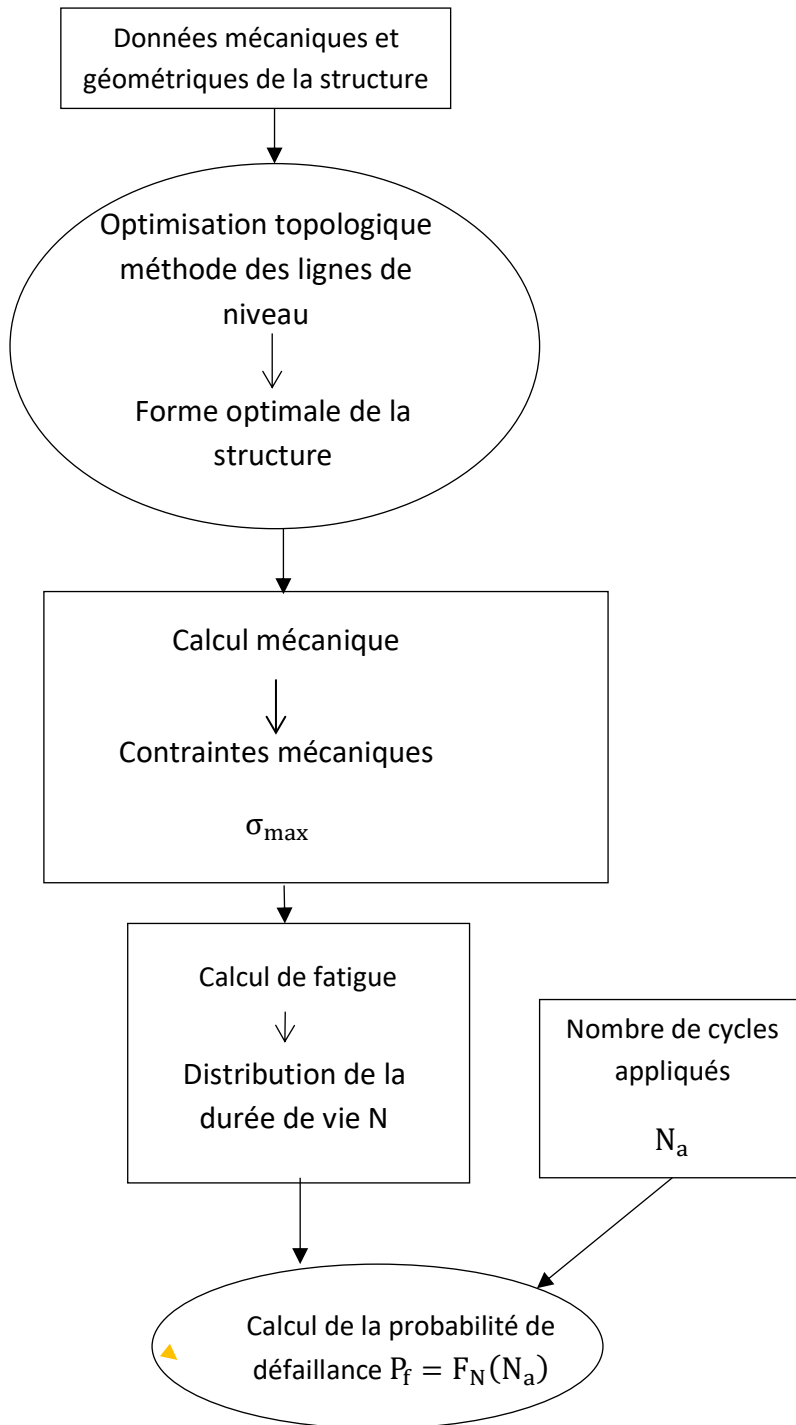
Données mécaniques et géométriques de la structure

Optimisation topologique méthode des lignes de niveau

Forme optimale de la structure

Calcul mécanique

Contraintes mécaniques

$\sigma_{max}$

Calcul de fatigue

Distribution de la durée de vie N

Nombre de cycles appliqués

$N_a$

Calcul de la probabilité de défaillance $P_f = F_N(N_a)$